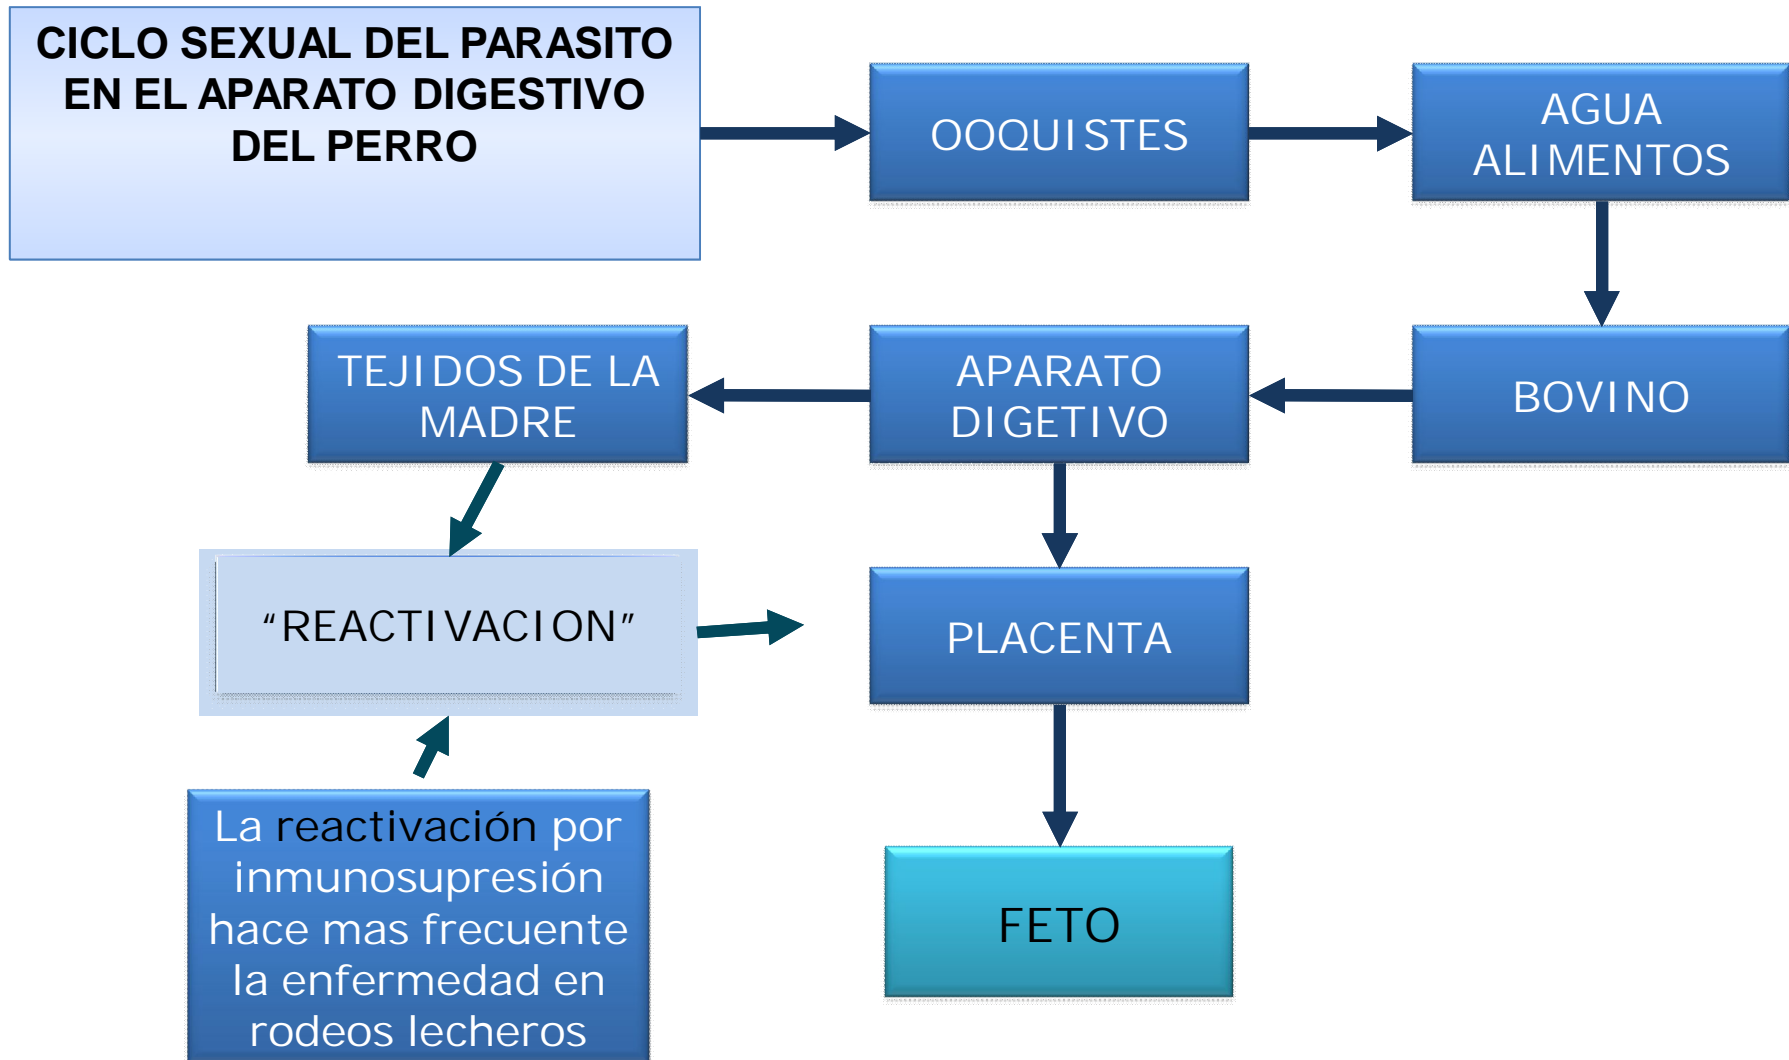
CICLO SEXUAL DEL PARASITO EN EL APARATO DIGESTIVO DEL PERRO

OOQUISTES

AGUA ALIMENTOS

BOVINO

APARATO DIGETIVO

TEJIDOS DE LA MADRE

“REACTIVACION”

PLACENTA

FETO

La reactivación por inmunosupresión hace mas frecuente la enfermedad en rodeos lecheros